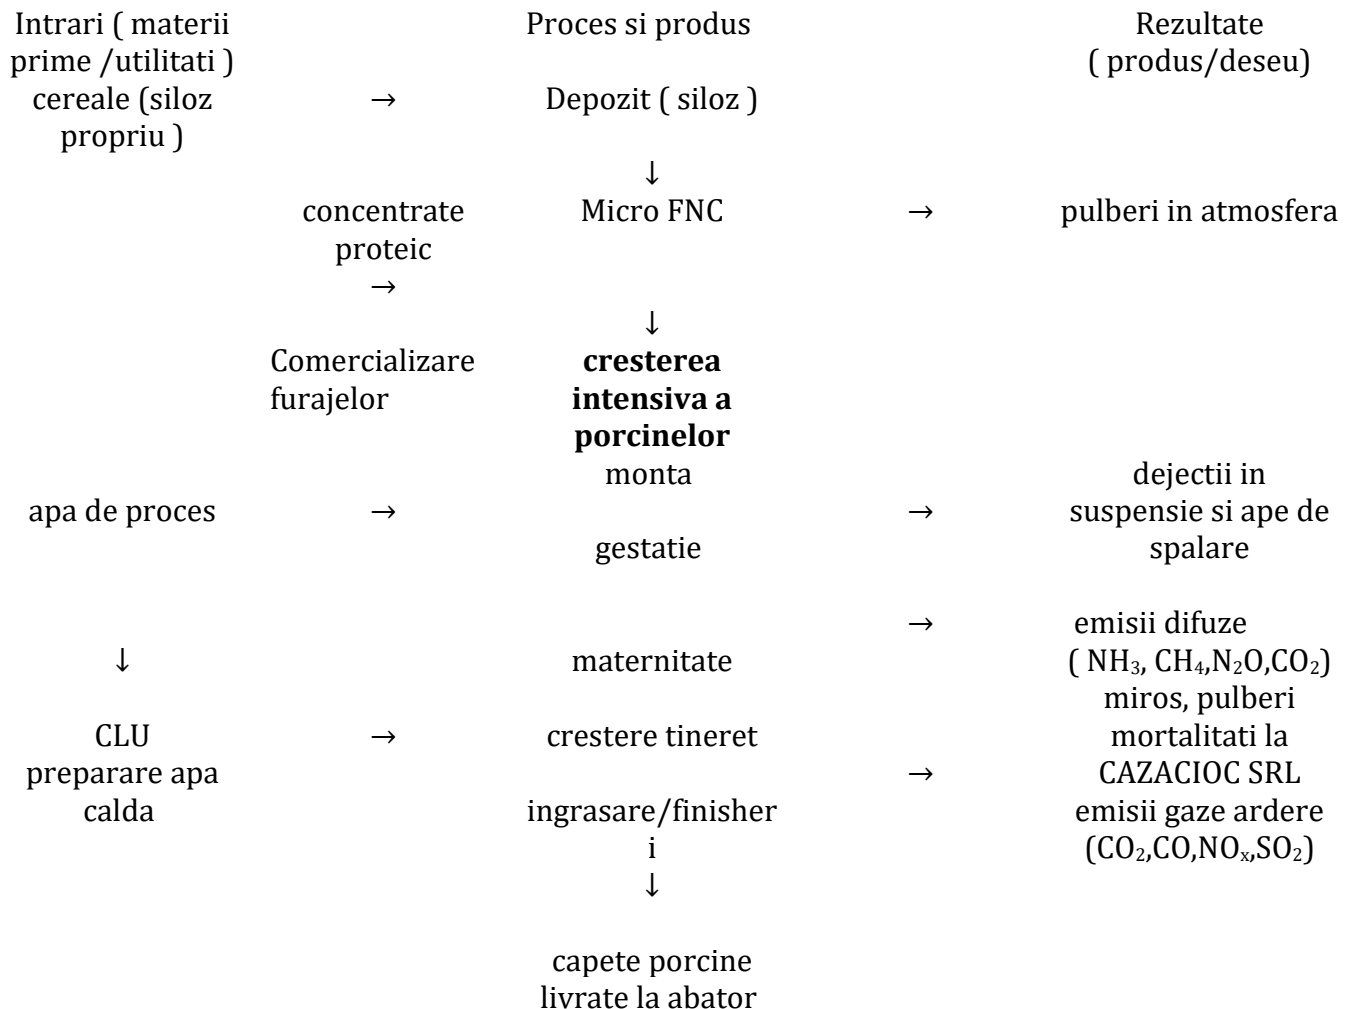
| Intrari ( materii prime /utilitati ) | | Proces si produs | | Rezultate ( produs/deseu) |
|---|---|---|---|---|
| cereale (siloz propriu ) | → | Depozit ( siloz ) | | |
| | | ↓ | | |
| | concentrate proteic → | Micro FNC | → | pulberi in atmosfera |
| | | ↓ | | |
| | Comercializare furajelor | **cresterea intensiva a porcinelor** | | |
| apa de proces | → | monta gestatie | → | dejectii in suspensie si ape de spalare |
| | | | → | emisii difuze ( $NH_3$, $CH_4$,$N_2O$,$CO_2$) miros, pulberi |
| ↓ | | maternitate | | |
| CLU preparare apa calda | → | crestere tineret | | mortalitati la CAZACIOC SRL |
| | | ingrasare/finisheri | → | emisii gaze ardere ($CO_2$,CO,$NO_x$,$SO_2$) |
| | | ↓ | | |
| | | capete porcine livrate la abator | | |